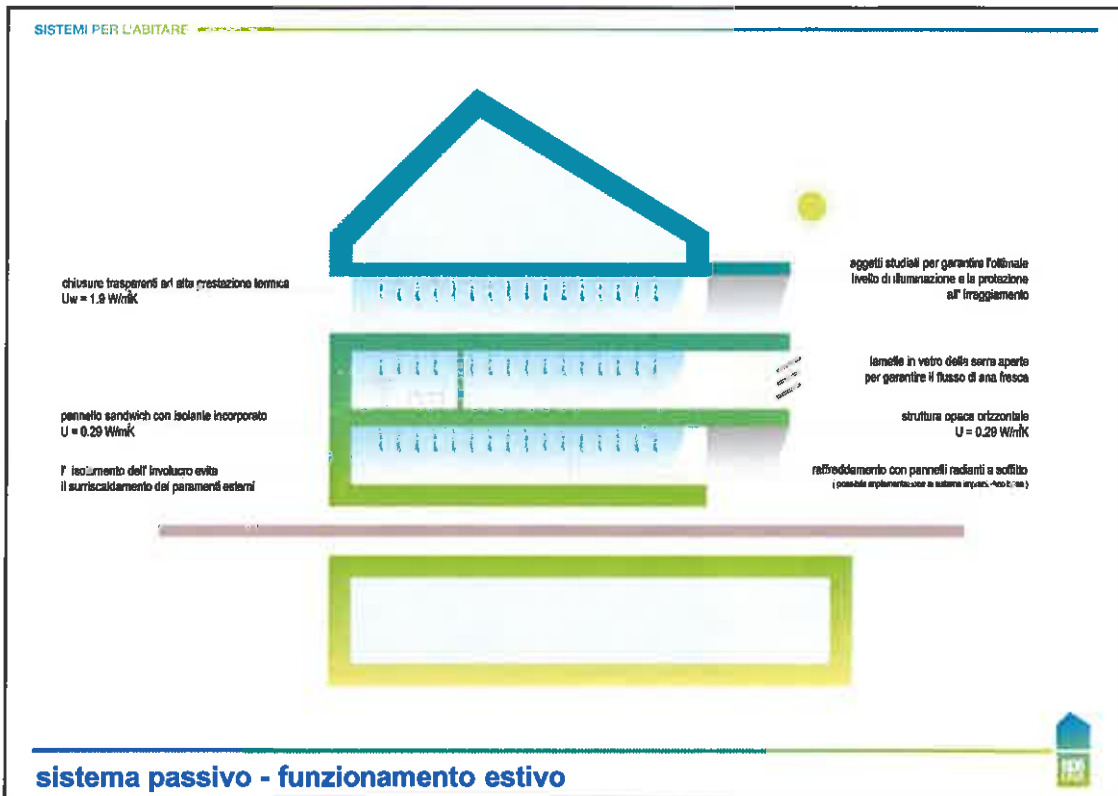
SISTEMI PER L'ABITARE

chiusure trasparenti ad alta prestazione termica
Uw = 1.9 W/m²K

aggetti studiati per garantire l'ottimale livello di illuminazione e la protezione all' irraggiamento

lamelle in vetro della serra aperte per garantire il flusso di aria fresca

pannello sandwich con isolante incorporato
U = 0.29 W/m²K

struttura opaca orizzontale
U = 0.29 W/m²K

l' isolamento dell' involucro evita il surriscaldamento dei paramenti esterni

raffreddamento con pannelli radianti a soffitto
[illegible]

sistema passivo - funzionamento estivo